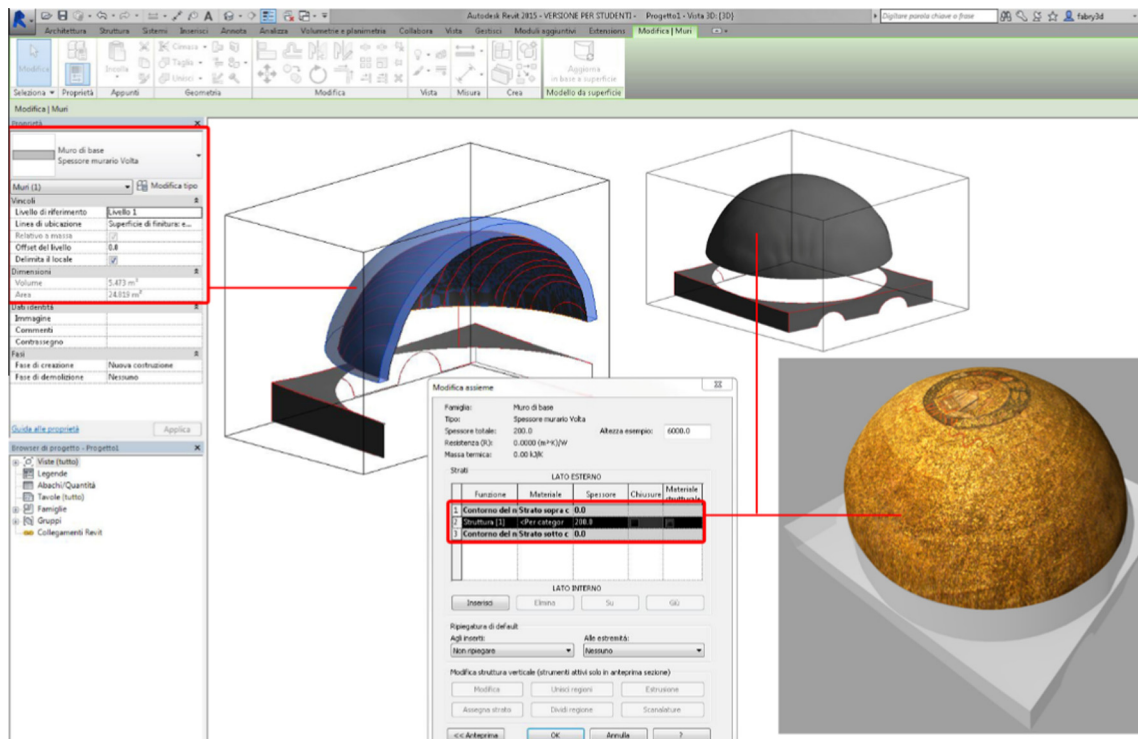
Autodesk Revit 2015 - VERSIONE PER STUDENTI - Progetto1 - Vista 3D: {3D}
Digitare parola chiave o frase
fabry3d

Architettura Struttura Sistemi Inserisci Annota Analizza Volumetrie e planimetria Collabora Vista Gestisci Moduli aggiuntivi Estensioni Modifica | Muri

Modifica
Incolla
Cimasa
Taglia
Unisci
Aggiorna in base a superficie
Seleziona ▾ Proprietà Appunti Geometria Modifica Vista Misura Crea Modello da superficie

Modifica | Muri

Proprietà
Muro di base
Spessore murario Volta
Muri (1) Modifica tipo
Vincoli
Livello di riferimento | Livello 1
Linea di ubicazione | Superficie di finitura: e...
Relativo a massa
Offset del livello | 0.0
Delimita il locale
Dimensioni
Volume | 5.473 m³
Area | 24.819 m²
Dati identità
Immagine
Commenti
Contrassegno
Fasi
Fase di creazione | Nuova costruzione
Fase di demolizione | Nessuno

Guida alle proprietà
Applica

Browser di progetto - Progetto1
Viste (tutto)
Legende
Abachi/Quantità
Tavole (tutto)
Famiglie
Gruppi
Collegamenti Revit

Modifica assieme
Famiglia: Muro di base
Tipo: Spessore murario Volta
Spessore totale: 200.0
Altezza esempio: 6000.0
Resistenza (R): 0.0000 (m²·K)/W
Massa termica: 0.00 kJ/K
Strati
LATO ESTERNO
| | Funzione | Materiale | Spessore | Chiusure | Materiale strutturale |
|---|---|---|---|---|---|
| 1 | Contorno del n | Strato sopra c | 0.0 | | |
| 2 | Struttura [1] | <Per categor | 200.0 | | |
| 3 | Contorno del n | Strato sotto c | 0.0 | | |
LATO INTERNO
Inserisci Elimina Su Giù
Ripiegatura di default
Agli inserti: Non ripiegare
Alle estremità: Nessuno
Modifica struttura verticale (strumenti attivi solo in anteprima sezione)
Modifica Unisci regioni Estrusione
Assegna strato Dividi regione Scanalature
<< Anteprima OK Annulla ?